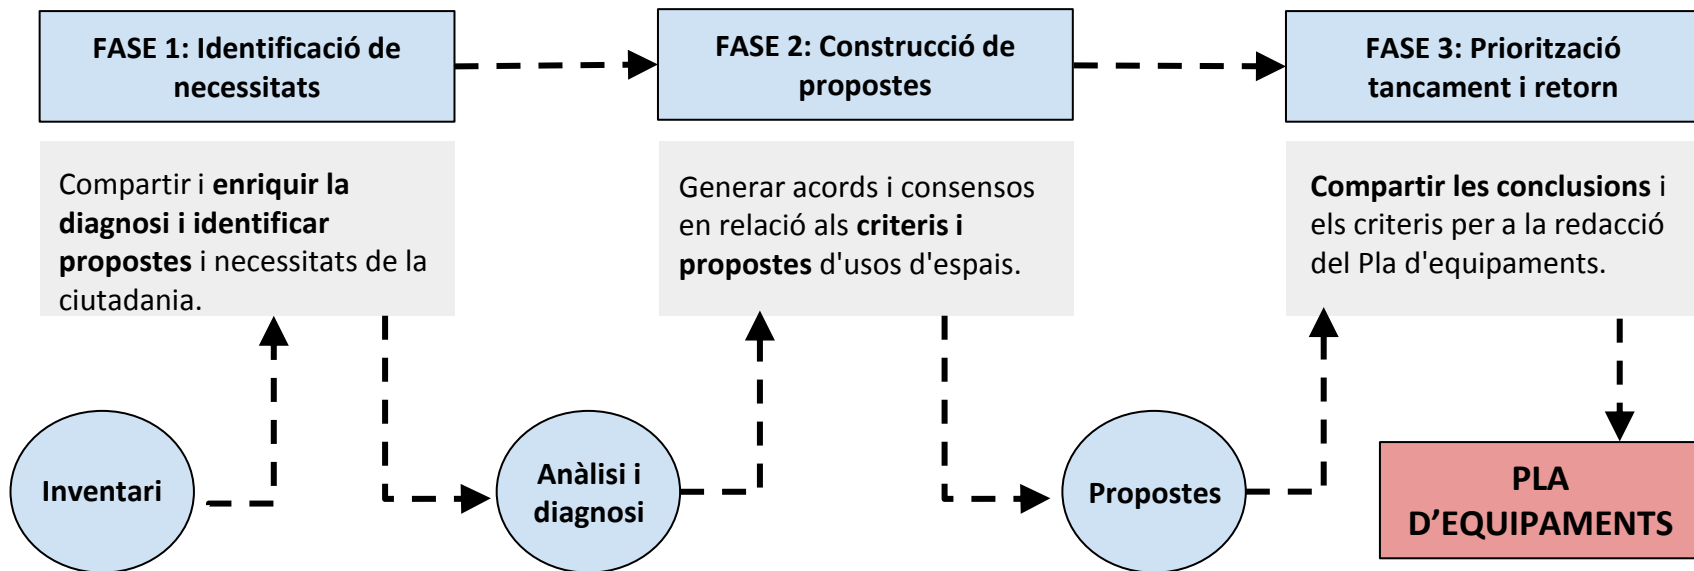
FASE 1: Identificació de necessitats

Compartir i **enriquir la diagnosi i identificar propostes** i necessitats de la ciutadania.

FASE 2: Construcció de propostes

Generar acords i consensos en relació als **criteris i propostes** d'usos d'espais.

FASE 3: Priorització tancament i retorn

**Compartir les conclusions** i els criteris per a la redacció del Pla d'equipaments.

Inventari

Anàlisi i diagnosi

Propostes

PLA D'EQUIPAMENTS